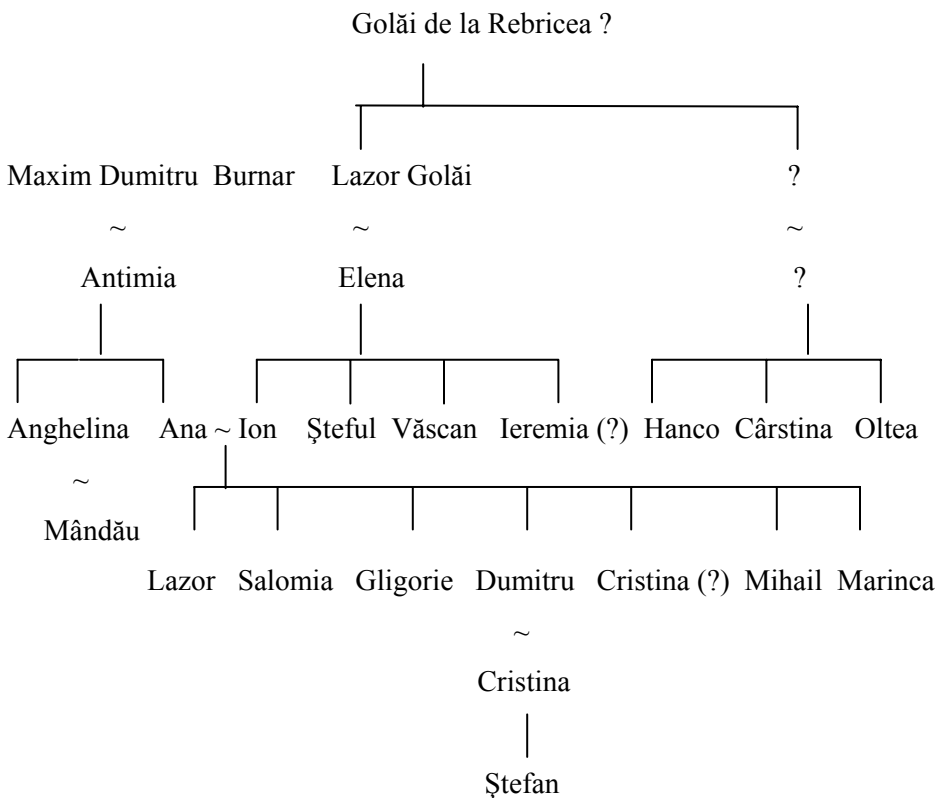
Golăi de la Rebricea ?

Maxim Dumitru Burnar Lazor Golăi ?

~ ~ ~

Antimia Elena ?

Anghelina Ana ~ Ion Şteful Văscan Ieremia (?) Hanco Cârstina Oltea

~

Mândău

Lazor Salomia Gligorie Dumitru Cristina (?) Mihail Marinca

~

Cristina

Ştefan